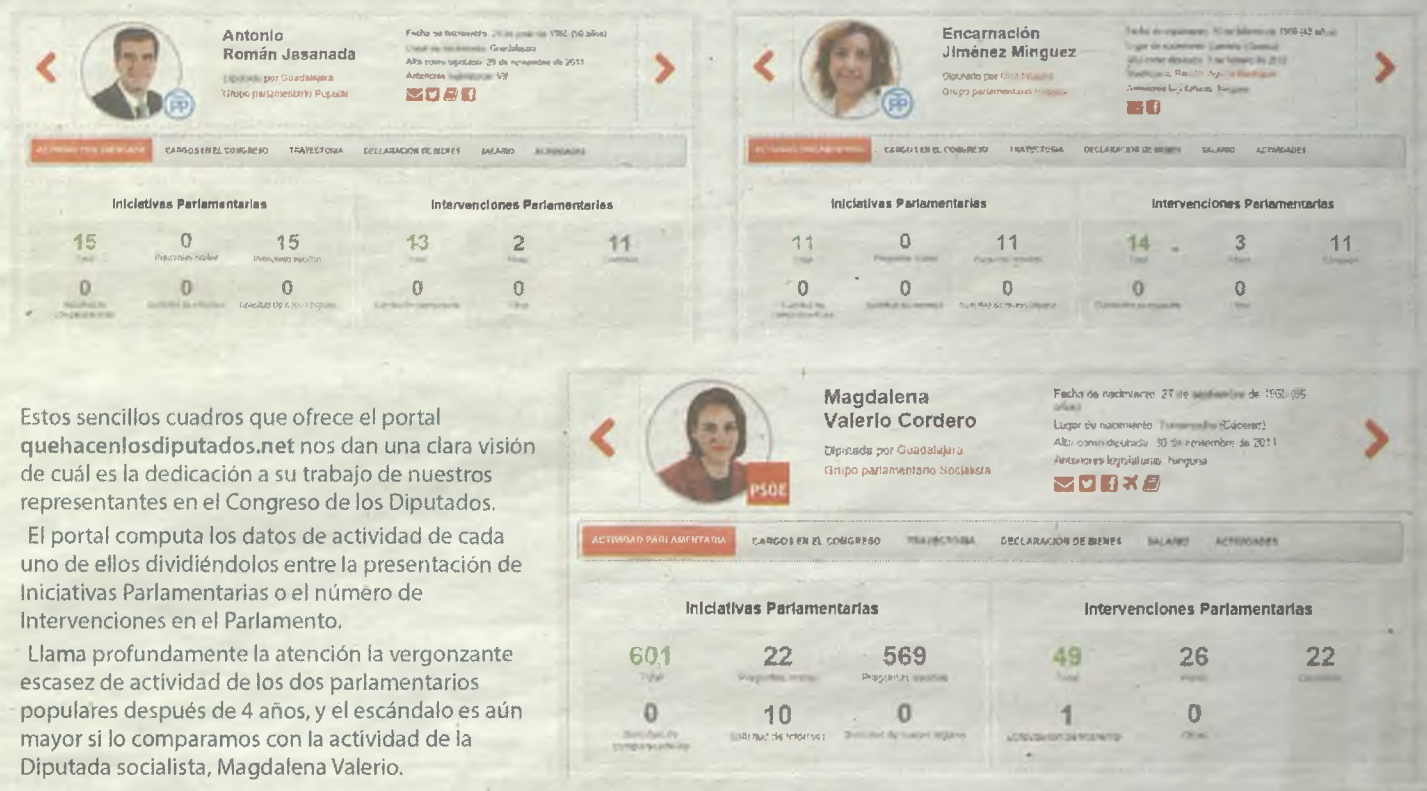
Antonio Román Jasanada

Diputado por Guadalajara
Grupo parlamentario Popular

Fecha de nacimiento: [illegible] (50 años)
Lugar de nacimiento: Guadalajara
Alta como diputado: 29 de noviembre de 2011
Anteriores legislaturas: VII

PP

ACTIVIDAD PARLAMENTARIA CARGOS EN EL CONGRESO TRAYECTORIA DECLARACIÓN DE BIENES SALARIO ACTIVIDADES

Iniciativas Parlamentarias

15 Total | 0 Preguntas orales | 15 Preguntas escritas
0 Solicitudes de comparecencia | 0 Solicitud de informes | 0 Solicitud de nuevo órgano

Intervenciones Parlamentarias

13 Total | 2 Plenos | 11 Comisiones
0 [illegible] | 0 Otras

Encarnación Jiménez Minguez

Diputado por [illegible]
Grupo parlamentario Popular

Fecha de nacimiento: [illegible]
Lugar de nacimiento: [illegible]
Alta como diputado: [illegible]
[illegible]
Anteriores legislaturas: Ninguna

PP

ACTIVIDAD PARLAMENTARIA CARGOS EN EL CONGRESO TRAYECTORIA DECLARACIÓN DE BIENES SALARIO ACTIVIDADES

Iniciativas Parlamentarias

11 Total | 0 Preguntas orales | 11 Preguntas escritas
0 Solicitud de comparecencias | 0 Solicitud de informes | 0 Solicitud de nuevo órgano

Intervenciones Parlamentarias

14 Total | 3 Plenos | 11 Comisiones
0 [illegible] | 0 Otras

Magdalena Valerio Cordero

Diputada por Guadalajara
Grupo parlamentario Socialista

Fecha de nacimiento: 27 de septiembre de 1959 (55 años)
Lugar de nacimiento: Torremocha (Cáceres)
Alta como diputado: 30 de noviembre de 2011
Anteriores legislaturas: Ninguna

PSOE

ACTIVIDAD PARLAMENTARIA CARGOS EN EL CONGRESO TRAYECTORIA DECLARACIÓN DE BIENES SALARIO ACTIVIDADES

Iniciativas Parlamentarias

601 Total | 22 Preguntas orales | 569 Preguntas escritas
0 Solicitud de comparecencias | 10 Solicitud de informes | 0 Solicitud de nuevo órgano

Intervenciones Parlamentarias

49 Total | 26 Plenos | 22 Comisiones
1 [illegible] | 0 Otras

Estos sencillos cuadros que ofrece el portal quehacenlosdiputados.net nos dan una clara visión de cuál es la dedicación a su trabajo de nuestros representantes en el Congreso de los Diputados.

El portal computa los datos de actividad de cada uno de ellos dividiéndolos entre la presentación de Iniciativas Parlamentarias o el número de Intervenciones en el Parlamento.

Llama profundamente la atención la vergonzante escasez de actividad de los dos parlamentarios populares después de 4 años, y el escándalo es aún mayor si lo comparamos con la actividad de la Diputada socialista, Magdalena Valerio.